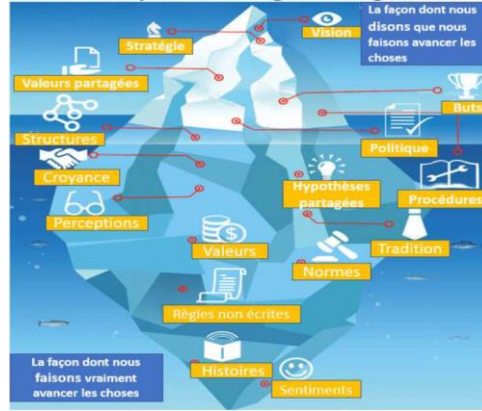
La façon dont nous disons que nous faisons avancer les choses

Stratégie

Vision

Valeurs partagées

Buts

Structures

Politique

Croyance

Hypothèses partagées

Procédures

Perceptions

Tradition

Valeurs

Normes

Règles non écrites

La façon dont nous faisons vraiment avancer les choses

Histoires

Sentiments